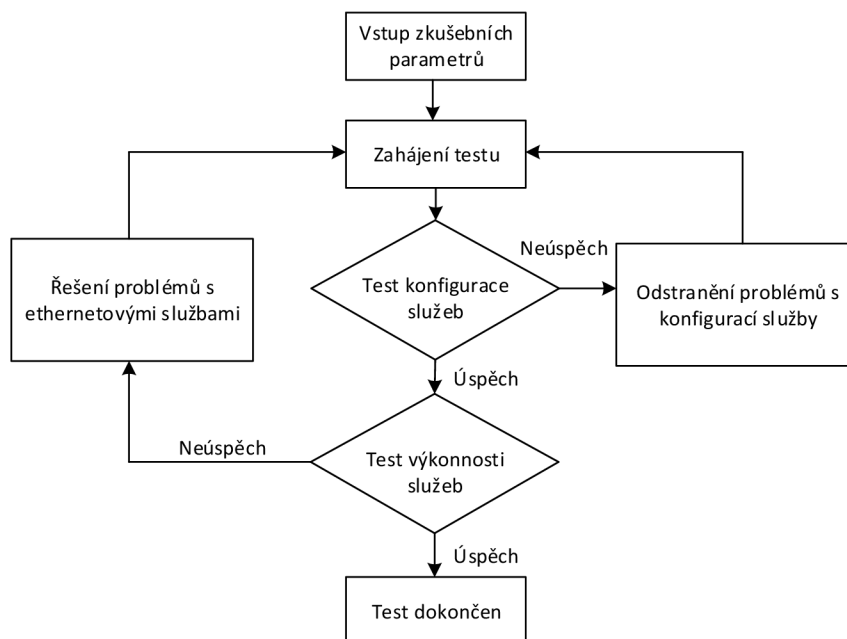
Vstup zkušebních parametrů

Zahájení testu

Řešení problémů s ethernetovými službami

Neúspěch

Test konfigurace služeb

Odstranění problémů s konfigurací služby

Úspěch

Neúspěch

Test výkonnosti služeb

Úspěch

Test dokončen